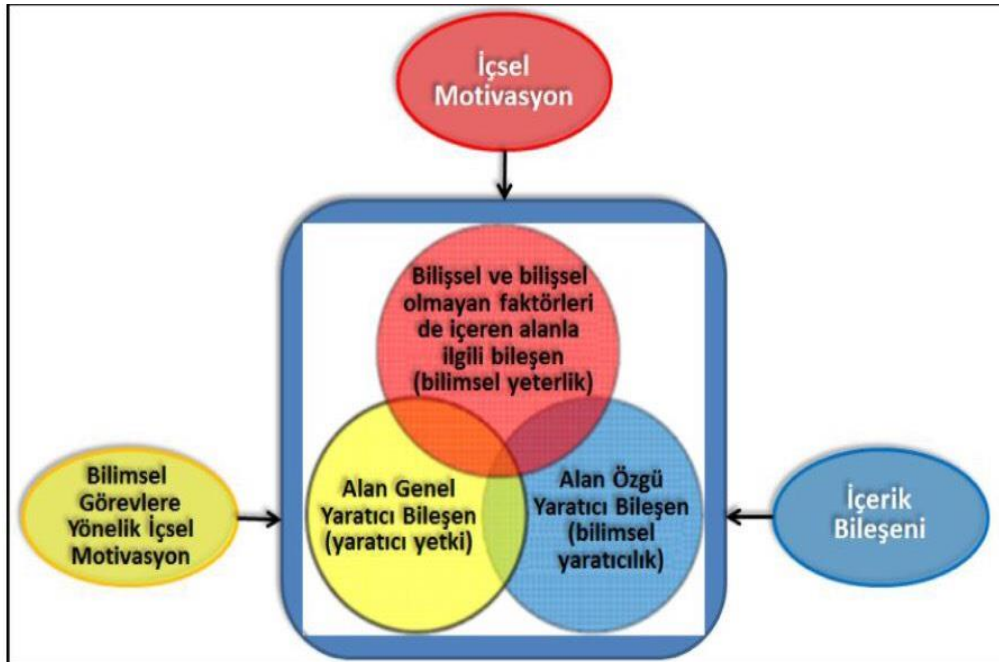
İçsel Motivasyon

Bilişsel ve bilişsel olmayan faktörleri de içeren alanla ilgili bileşen (bilimsel yeterlik)

Bilimsel Görevlere Yönelik İçsel Motivasyon

Alan Genel Yaratıcı Bileşen (yaratıcı yetki)

Alan Özgü Yaratıcı Bileşen (bilimsel yaratıcılık)

İçerik Bileşeni